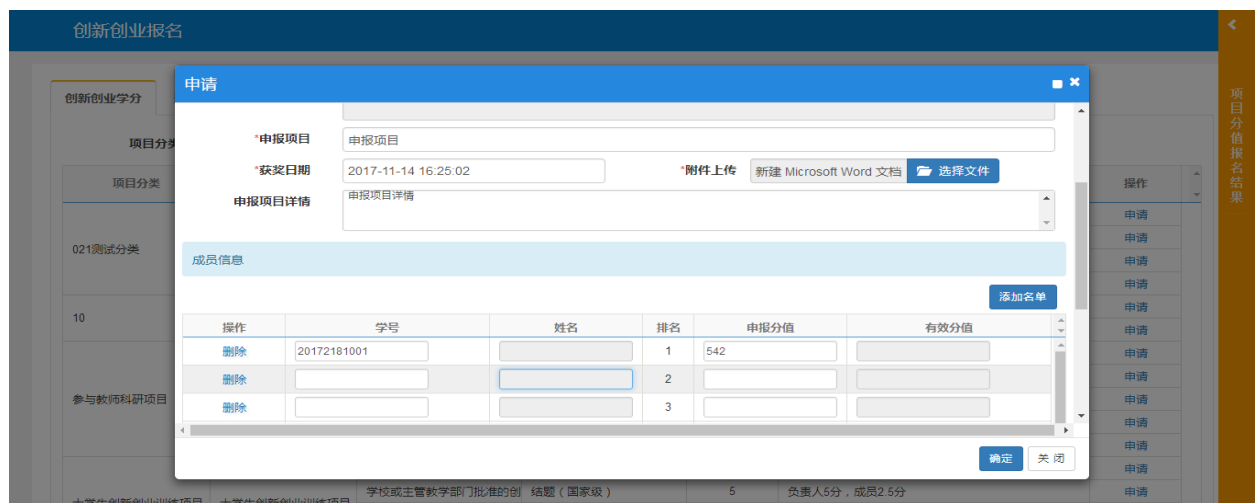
创新创业报名

项目分值报名结果

创新创业学分

项目分类

项目分类

021测试分类

10

参与教师科研项目

大学生创新创业训练项目

大学生创新创业训练项目

学校或主管教学部门批准的创

结题（国家级）

5

负责人5分，成员2.5分

操作

申请
申请
申请
申请
申请
申请
申请
申请
申请
申请
申请
申请
申请
申请

申请

*申报项目

申报项目

*获奖日期

2017-11-14 16:25:02

*附件上传

新建 Microsoft Word 文档

选择文件

申报项目详情

申报项目详情

成员信息

添加名单

| 操作 | 学号 | 姓名 | 排名 | 申报分值 | 有效分值 |
|---|---|---|---|---|---|
| 删除 | 20172181001 | | 1 | 542 | |
| 删除 | | | 2 | | |
| 删除 | | | 3 | | |

确定

关 闭